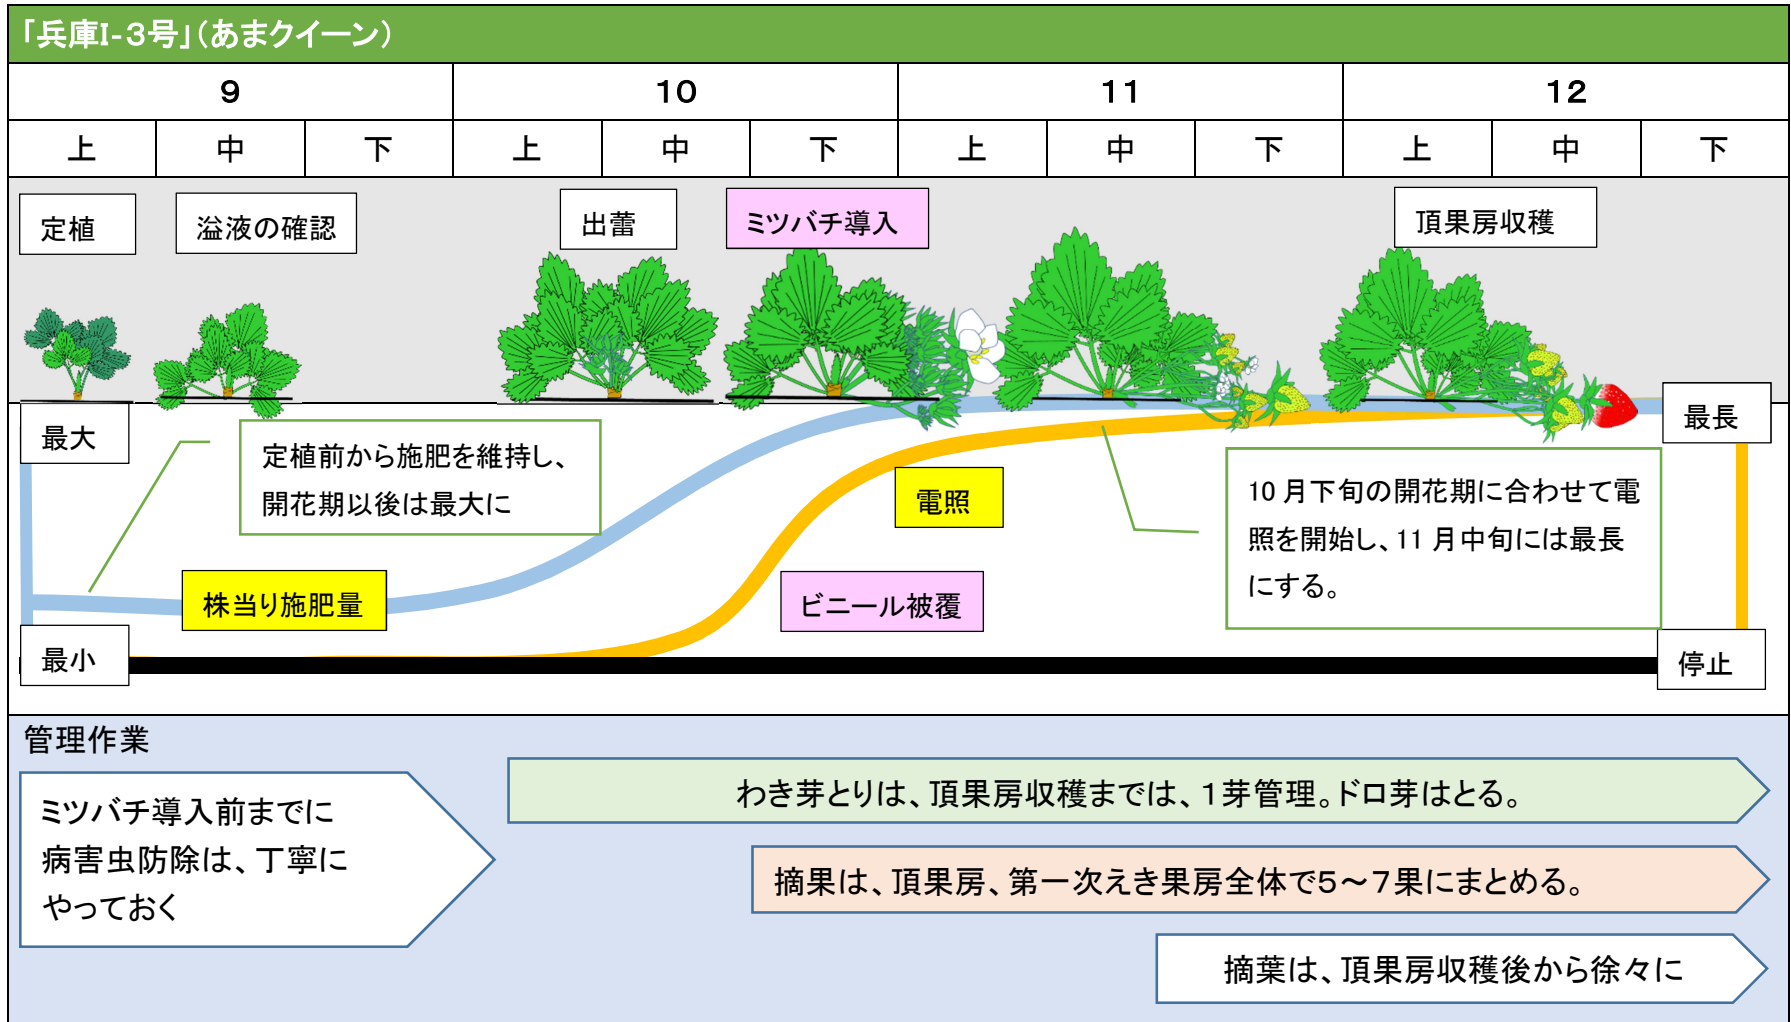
「兵庫I-3号」(あまクイーン)

| 9 | | | 10 | | | 11 | | | 12 | | |
|---|---|---|---|---|---|---|---|---|---|---|---|
| 上 | 中 | 下 | 上 | 中 | 下 | 上 | 中 | 下 | 上 | 中 | 下 |

定植

溢液の確認

出蕾

ミツバチ導入

頂果房収穫

最大

定植前から施肥を維持し、開花期以後は最大に

電照

10 月下旬の開花期に合わせて電照を開始し、11 月中旬には最長にする。

最長

株当り施肥量

ビニール被覆

最小

停止

管理作業

ミツバチ導入前までに病害虫防除は、丁寧にやっておく

わき芽とりは、頂果房収穫までは、1芽管理。ドロ芽はとる。

摘果は、頂果房、第一次えき果房全体で5～7果にまとめる。

摘葉は、頂果房収穫後から徐々に